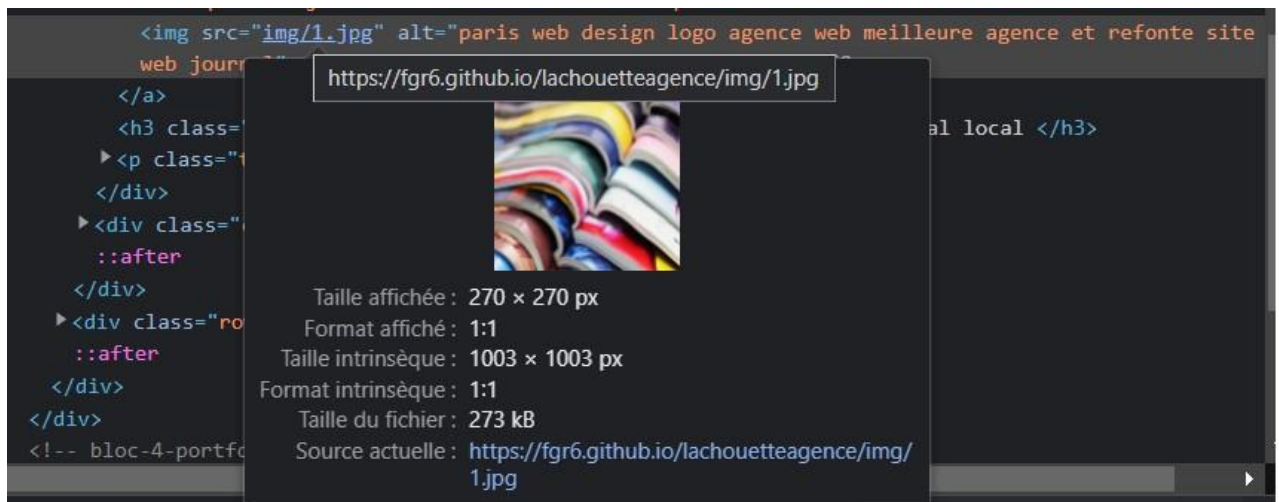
<img src="img/1.jpg" alt="paris web design logo agence web meilleure agence et refonte site web journ

https://fgr6.github.io/lachouetteagence/img/1.jpg

</a>
<h3 class="
al local </h3>
<p class="t
</div>
<div class="
::after
</div>
<div class="ro
::after
</div>
</div>
<!-- bloc-4-portfo

Taille affichée : 270 × 270 px
Format affiché : 1:1
Taille intrinsèque : 1003 × 1003 px
Format intrinsèque : 1:1
Taille du fichier : 273 kB
Source actuelle : https://fgr6.github.io/lachouetteagence/img/1.jpg